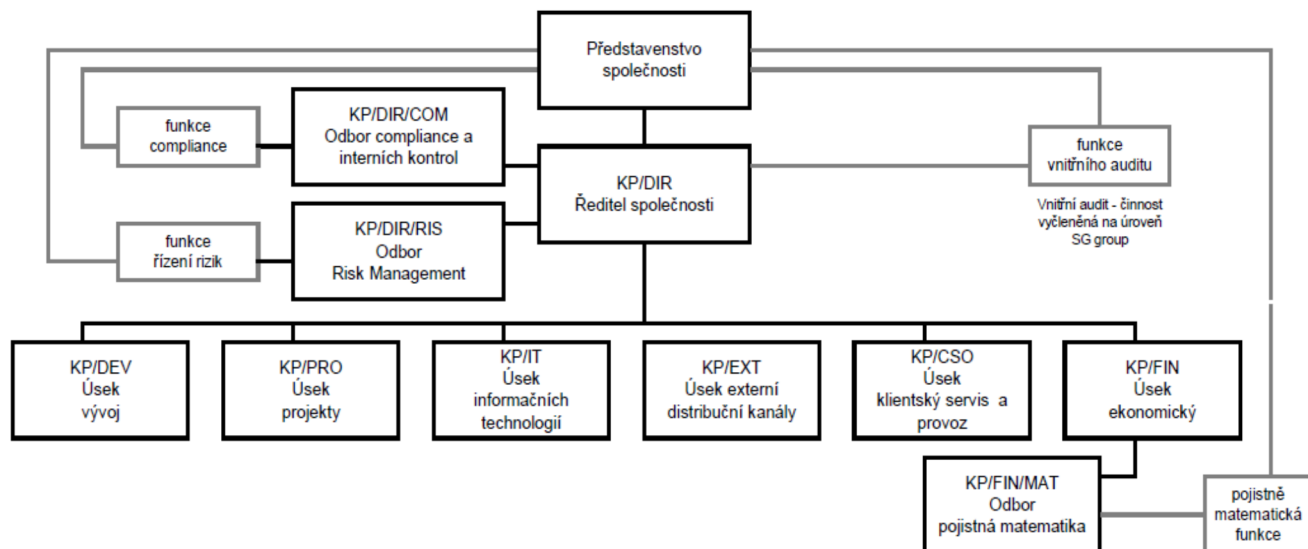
Představenstvo společnosti

funkce compliance

KP/DIR/COM
Odbor compliance a interních kontrol

KP/DIR
Ředitel společnosti

funkce vnitřního auditu

Vnitřní audit - činnost vyčleněná na úroveň SG group

funkce řízení rizik

KP/DIR/RIS
Odbor
Risk Management

KP/DEV
Úsek
vývoj

KP/PRO
Úsek
projekty

KP/IT
Úsek
informačních technologií

KP/EXT
Úsek externí distribuční kanály

KP/CSO
Úsek
klientský servis a provoz

KP/FIN
Úsek
ekonomický

KP/FIN/MAT
Odbor
pojistná matematika

pojistně matematická funkce